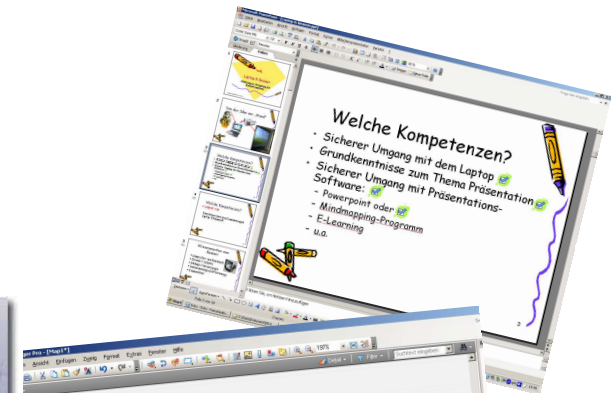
Welche Kompetenzen?

- Sicherer Umgang mit dem Laptop
- Grundkenntnisse zum Thema Präsentation
- Sicherer Umgang mit Präsentations-Software:
  - Powerpoint oder
  - Mindmapping-Programm
  - E-Learning
  - u.a.

2

Laptop & Beamer

Welche Kompetenzen?

Ansicht Einfügen Zweig Format Extras Fenster Hilfe

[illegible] Pro - [Map1 *]

198%

Details

Filter

Suchtext eingeben